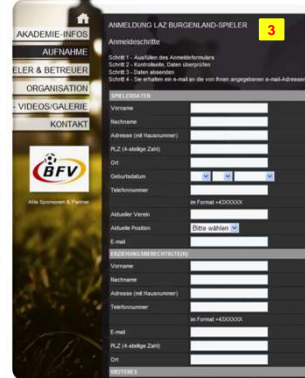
AKADEMIE-INFOS
AUFNAHME
ELER & BETREUER
ORGANISATION
VIDEOS/GALERIE
KONTAKT

BFV

Alle Sponsoren & Partner

ANMELDUNG LAZ BURGENLAND-SPIELER

3

Anmeldeschritte

Schritt 1 - Ausfüllen des Anmeldeformulars
Schritt 2 - Kontrolleseite, Daten überprüfen
Schritt 3 - Daten absenden
Schritt 4 - Sie erhalten ein e-mail an die von Ihnen angegebenen e-mail-Adresse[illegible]

SPIELERDATEN

Vorname
Nachname
Adresse (mit Hausnummer)
PLZ (4-stellige Zahl)
Ort
Geburtsdatum
Telefonnummer
im Format +43XXXXX
Aktueller Verein
Aktuelle Position
Bitte wählen
E-mail

ERZIEHUNGSBERECHTIGTE(R)

Vorname
Nachname
Adresse (mit Hausnummer)
Telefonnummer
im Format +43XXXXX
E-mail
PLZ (4-stellige Zahl)
Ort

WEITERES